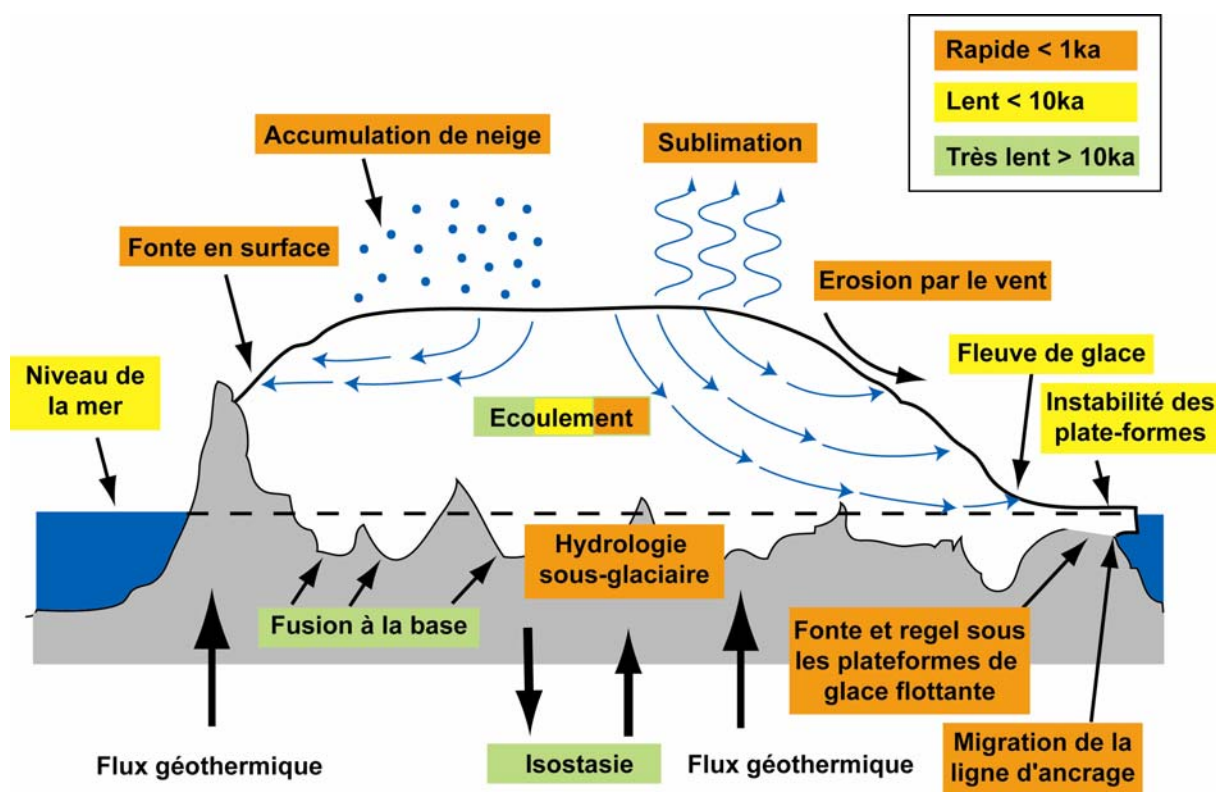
Rapide < 1ka

Lent < 10ka

Très lent > 10ka

Accumulation de neige

Sublimation

Fonte en surface

Erosion par le vent

Fleuve de glace

Niveau de la mer

Ecoulement

Instabilité des plate-formes

Hydrologie sous-glaciaire

Fusion à la base

Fonte et regel sous les plateformes de glace flottante

Flux géothermique

Isostasie

Flux géothermique

Migration de la ligne d'ancrage